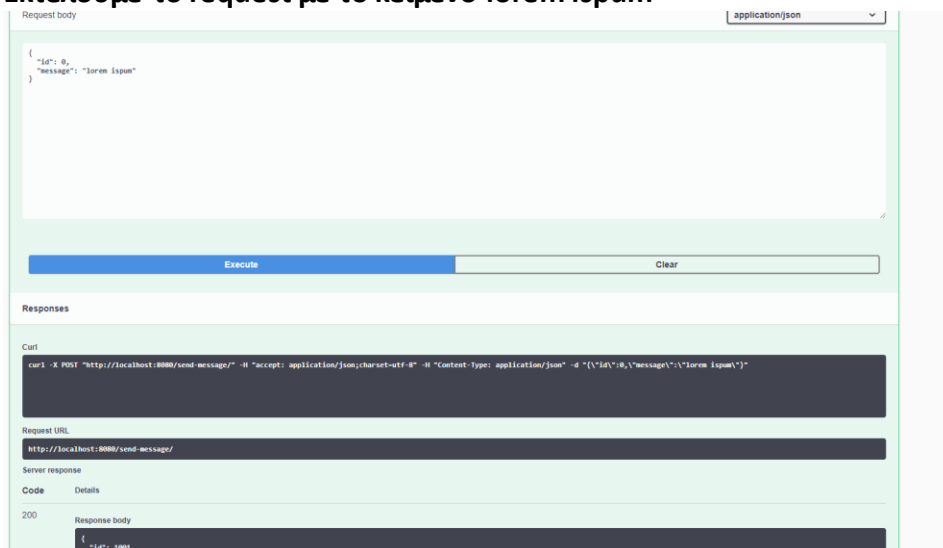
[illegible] το request με το κείμενο lorem ispum

Request body

application/json

{
"id": 0,
"message": "lorem ispum"
}

Execute

Clear

Responses

Curl

curl -X POST "http://localhost:8080/send-message/" -H "accept: application/json;charset=utf-8" -H "Content-Type: application/json" -d "{\"id\":0,\"message\":\"lorem ispum\"}"

Request URL

http://localhost:8080/send-message/

Server response

Code

Details

200

Response body

{
"id": 1001